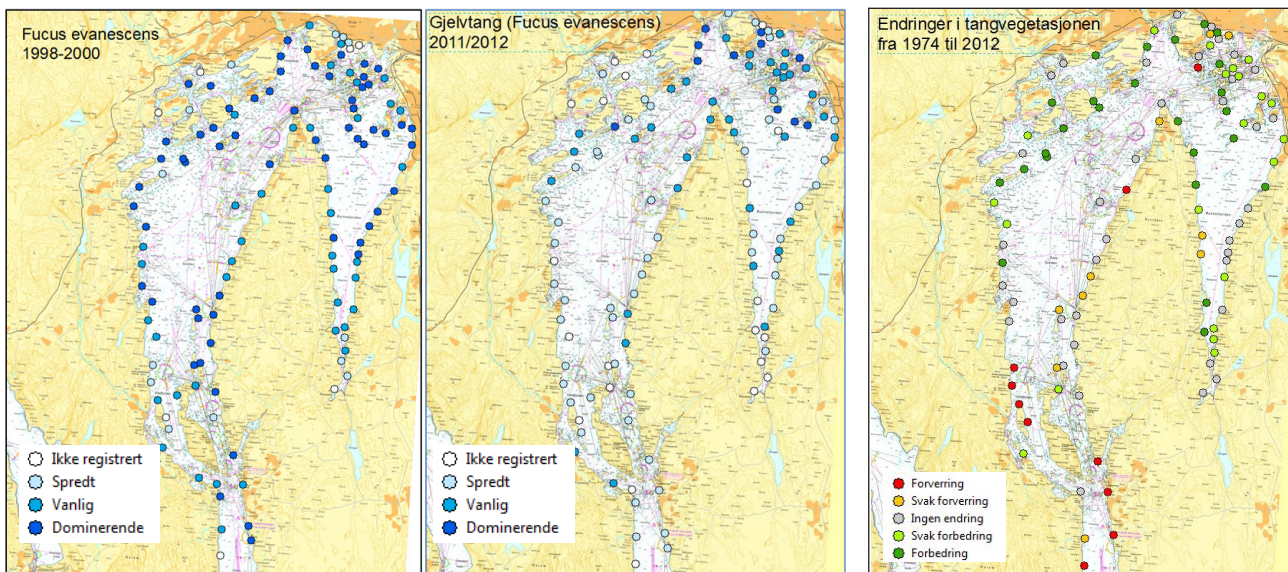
Fucus evanescens
1998-2000

Ikke registrert
Spredt
Vanlig
Dominerende

Gjelvtang (Fucus evanescens)
2011/2012

Ikke registrert
Spredt
Vanlig
Dominerende

Endringer i tangvegetasjonen
fra 1974 til 2012

Forverring
Svak forverring
Ingen endring
Svak forbedring
Forbedring